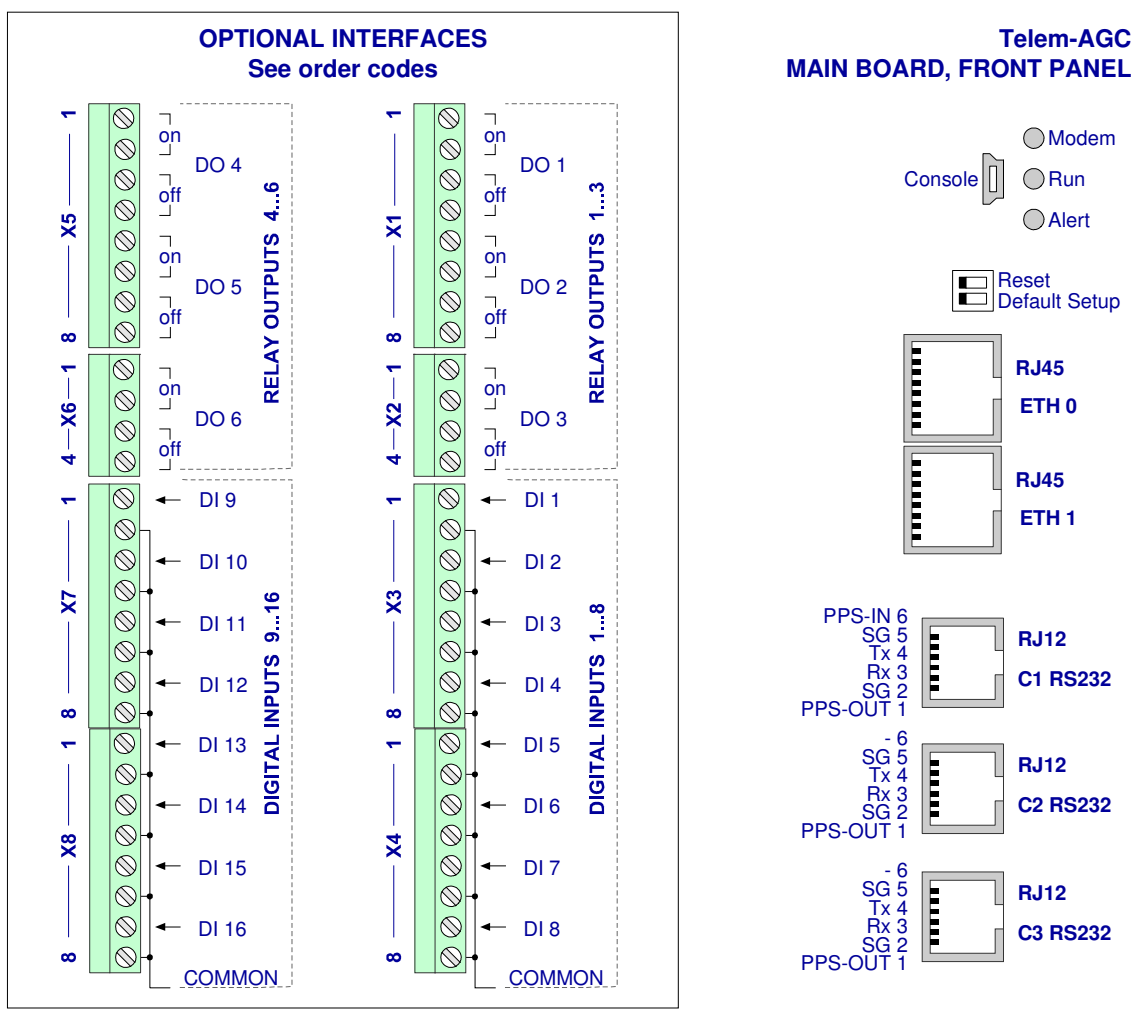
OPTIONAL INTERFACES
See order codes

1 — X5 — 8
on
DO 4
off
on
DO 5
off
1 — X6 — 4
on
DO 6
off
RELAY OUTPUTS 4...6

1 — X1 — 8
on
DO 1
off
on
DO 2
off
1 — X2 — 4
on
DO 3
off
RELAY OUTPUTS 1...3

1 — X7 — 8
DI 9
DI 10
DI 11
DI 12
1 — X8 — 8
DI 13
DI 14
DI 15
DI 16
COMMON
DIGITAL INPUTS 9...16

1 — X3 — 8
DI 1
DI 2
DI 3
DI 4
1 — X4 — 8
DI 5
DI 6
DI 7
DI 8
COMMON
DIGITAL INPUTS 1...8

Telem-AGC
MAIN BOARD, FRONT PANEL

Console
Modem
Run
Alert

Reset
Default Setup

RJ45
ETH 0

RJ45
ETH 1

PPS-IN 6
SG 5
Tx 4
Rx 3
SG 2
PPS-OUT 1
RJ12
C1 RS232

- 6
SG 5
Tx 4
Rx 3
SG 2
PPS-OUT 1
RJ12
C2 RS232

- 6
SG 5
Tx 4
Rx 3
SG 2
PPS-OUT 1
RJ12
C3 RS232